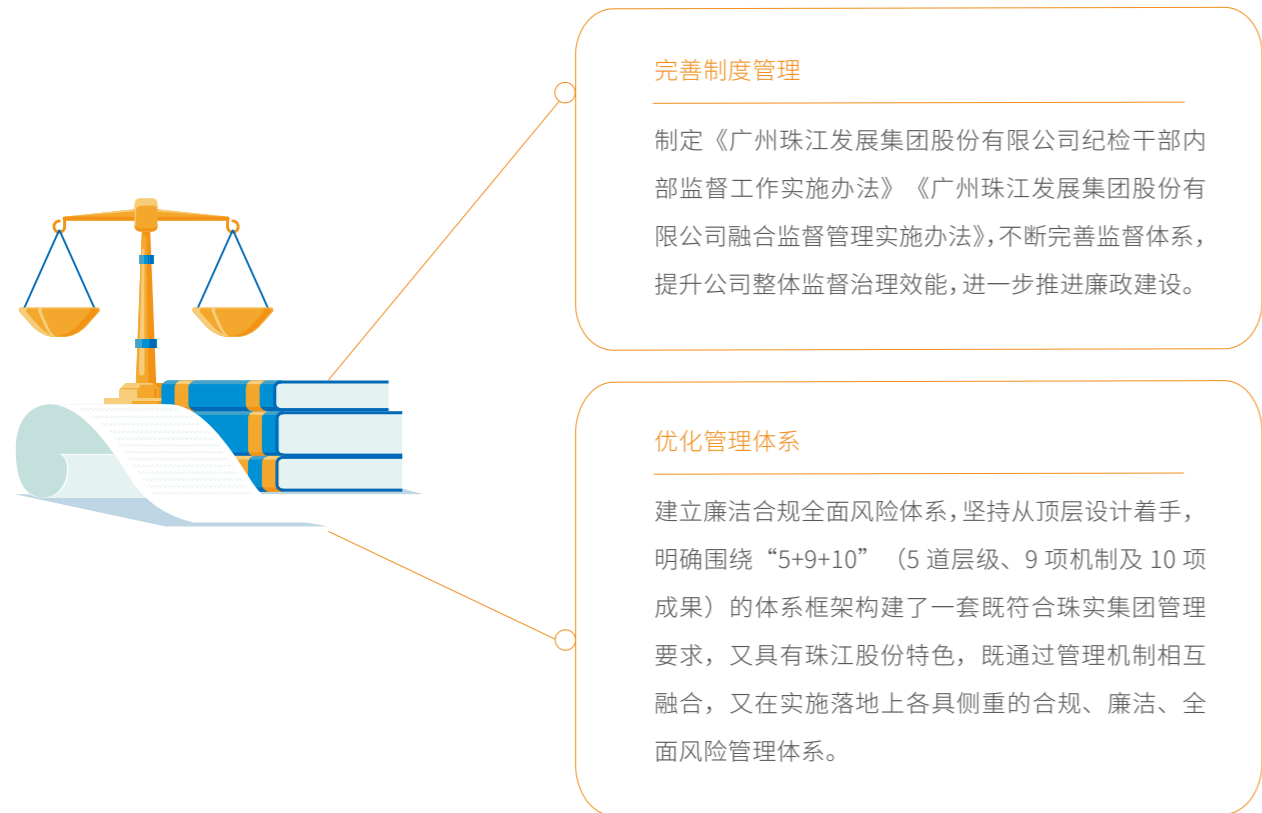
完善制度管理

制定《广州珠江发展集团股份有限公司纪检干部内部监督工作实施办法》《广州珠江发展集团股份有限公司融合监督管理实施办法》，不断完善监督体系，提升公司整体监督治理效能，进一步推进廉政建设。

优化管理体系

建立廉洁合规全面风险体系，坚持从顶层设计着手，明确围绕“5+9+10”（5 道层级、9 项机制及 10 项成果）的体系框架构建了一套既符合珠实集团管理要求，又具有珠江股份特色，既通过管理机制相互融合，又在实施落地上各具侧重的合规、廉洁、全面风险管理体系。